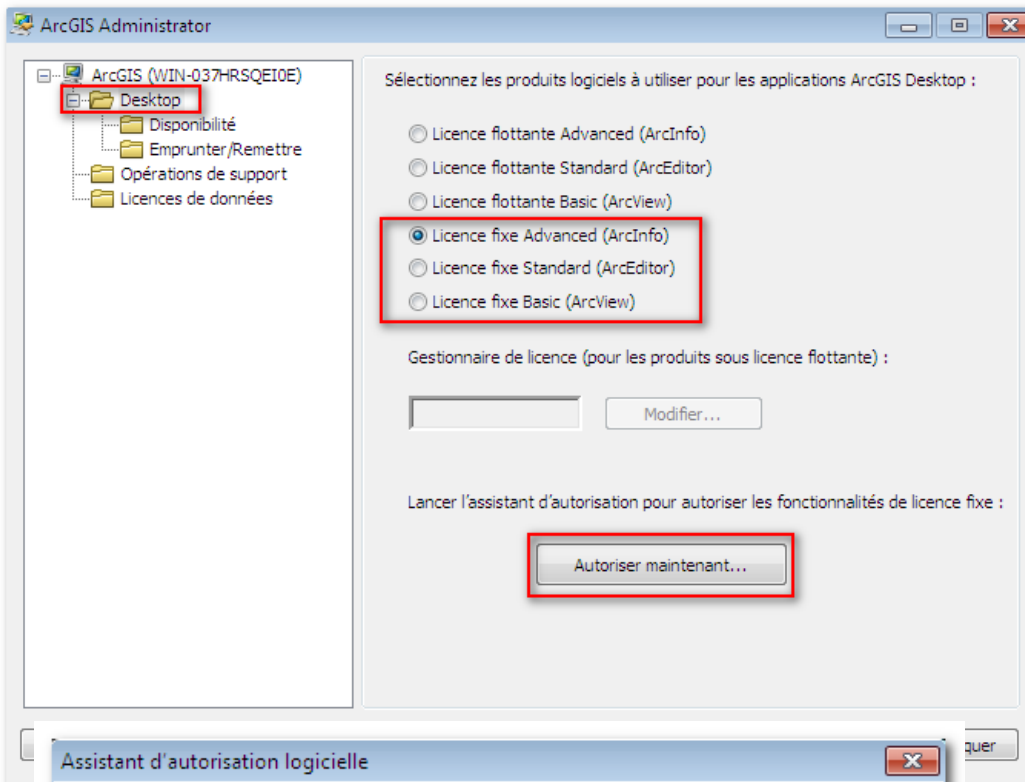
ArcGIS Administrator

ArcGIS (WIN-037HRSQEI0E)
Desktop
Disponibilité
Emprunter/Remettre
Opérations de support
Licences de données

Sélectionnez les produits logiciels à utiliser pour les applications ArcGIS Desktop :

Licence flottante Advanced (ArcInfo)
Licence flottante Standard (ArcEditor)
Licence flottante Basic (ArcView)
Licence fixe Advanced (ArcInfo)
Licence fixe Standard (ArcEditor)
Licence fixe Basic (ArcView)

Gestionnaire de licence (pour les produits sous licence flottante) :

Modifier...

Lancer l'assistant d'autorisation pour autoriser les fonctionnalités de licence fixe :

Autoriser maintenant...

quer

Assistant d'autorisation logicielle